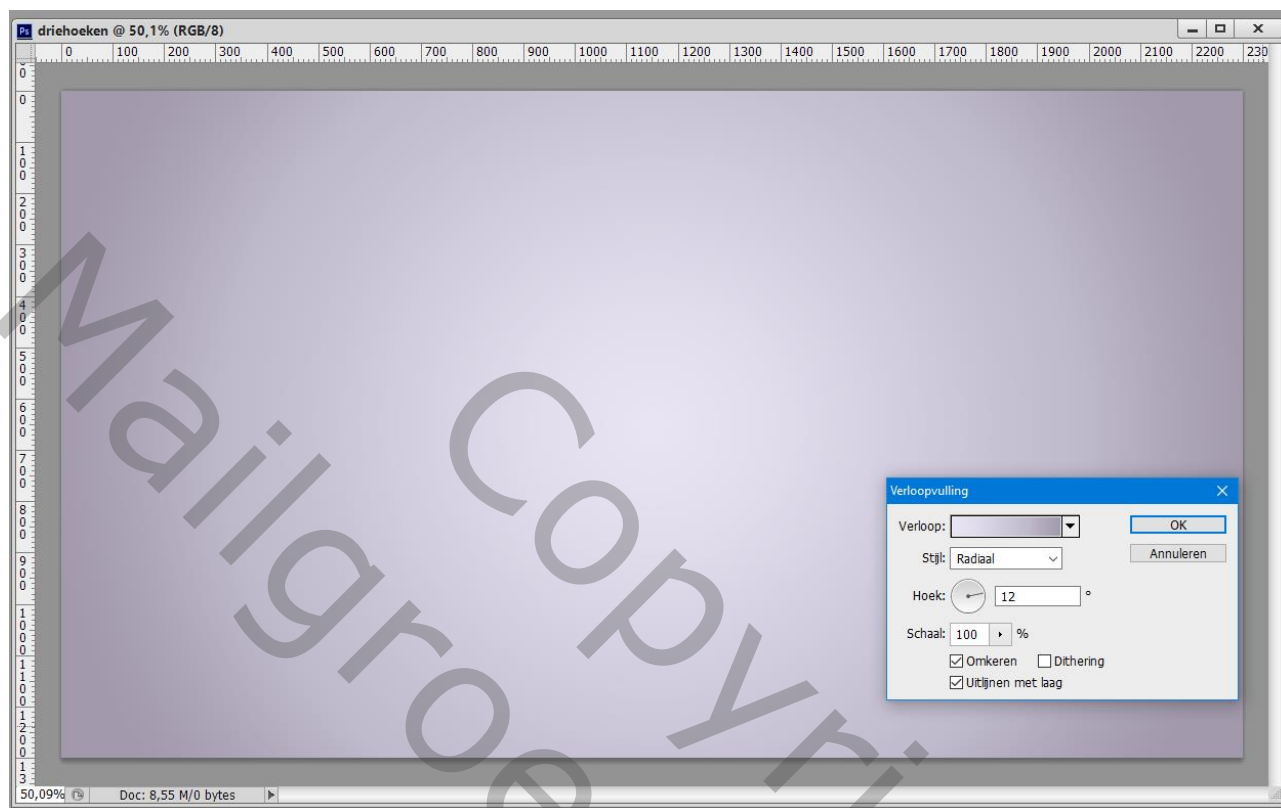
Ps driehoeken @ 50,1% (RGB/8)

0 100 200 300 400 500 600 700 800 900 1000 1100 1200 1300 1400 1500 1600 1700 1800 1900 2000 2100 2200 230

0 100 200 300 400 500 600 700 800 900 1000 1100 1200 13

Mailgroep Copyri

Verloopvulling

Verloop:

OK

Annuleren

Stijl: Radiaal

Hoek: 12 °

Schaal: 100 %

Omkeren Dithering

Uitlijnen met laag

50,09%

Doc: 8,55 M/0 bytes